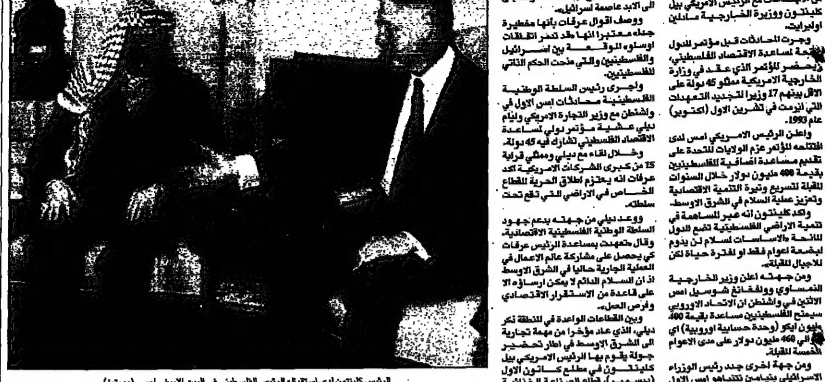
الى الابد عاصمة اسرائيل.

ووصف اقوال عرفات بانها مخفورة جملة معتبرا انها قد تدمر اتفاقات اوسلو الموقعة بين اسرائيل والفلسطينيين والتي منحت الحكم الذاتي للفلسطينيين.

واجرى رئيس السلطة الوطنية الفلسطينية محادثات امس الاول في واشنطن مع وزير التجارة الاميركي وليام دايلي عشية مؤتمر دولي لمساعدة الاقتصاد الفلسطيني تشارك فيه 45 دولة.

وخلال لقاء مع دايلي وممثلي قرابة 25 من كبرى الشركات الاميركية اكد عرفات انه يعتزم اطلاق الحرية للقطاع الخاص في الاراضي التي تقع تحت سلطته.

ووعد دايلي من جهته بدعم جهود السلطة الوطنية الفلسطينية الاقتصادية. وقال متعهدا بمساعدة الرئيس عرفات كي يحصل على مشاركة عالم الاعمال في العملية الجارية حاليا في الشرق الاوسط اذ ان السلام الدائم لا يمكن ارساؤه الا على قاعدة من الاستقرار الاقتصادي وفرص العمل.

وبين القطاعات الواعدة في المنطقة ذكر دايلي، الذي عاد مؤخرا من مهمة تجارية الى الشرق الاوسط في اطار تحضير جولة يقوم بها الرئيس الاميركي بيل كلينتون في مطلع كانون الاول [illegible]

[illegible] مع الرئيس الاميركي بيل كلينتون ووزيرة الخارجية مادلين اولبرايت.

وجرت المحادثات قبل مؤتمر للدول المانحة لمساعدة الاقتصاد الفلسطيني. وحضر المؤتمر الذي عقد في وزارة الخارجية الاميركية ممثلو 45 دولة على الاقل بينهم 17 وزيرا لتجديد التعهدات التي ابرمت في تشرين الاول (اكتوبر) عام 1993.

واعلن الرئيس الاميركي امس لدى افتتاحه المؤتمر عزم الولايات المتحدة على تقديم مساعدة اضافية للفلسطينيين بقيمة 400 مليون دولار خلال السنوات المقبلة للتسريع وتيرة التنمية الاقتصادية وتعزيز عملية السلام في الشرق الاوسط. واكد كلينتون انه عبر المساهمة في تنمية الاراضي الفلسطينية تضع الدول المانحة الاساسات لسلام لن يدوم لبضعة اعوام فقط او لفترة حياة لكن للاجيال المقبلة.

ومن جهته اعلن وزير الخارجية النمساوي وولفغانغ شوسيل امس الاثنين في واشنطن ان الاتحاد الاوروبي سيمنح الفلسطينيين مساعدة بقيمة 400 مليون ايكو (وحدة حسابية اوروبية) اي نحو 460 مليون دولار على مدى الاعوام الخمسة المقبلة.

ومن جهة اخرى جدد رئيس الوزراء الاسرائيلي بنيامين نتنياهو امس الاول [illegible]

الرئيس كلينتون في اجتماعه مع الرئيس الفلسطيني في البيت الابيض امس (رويترز)